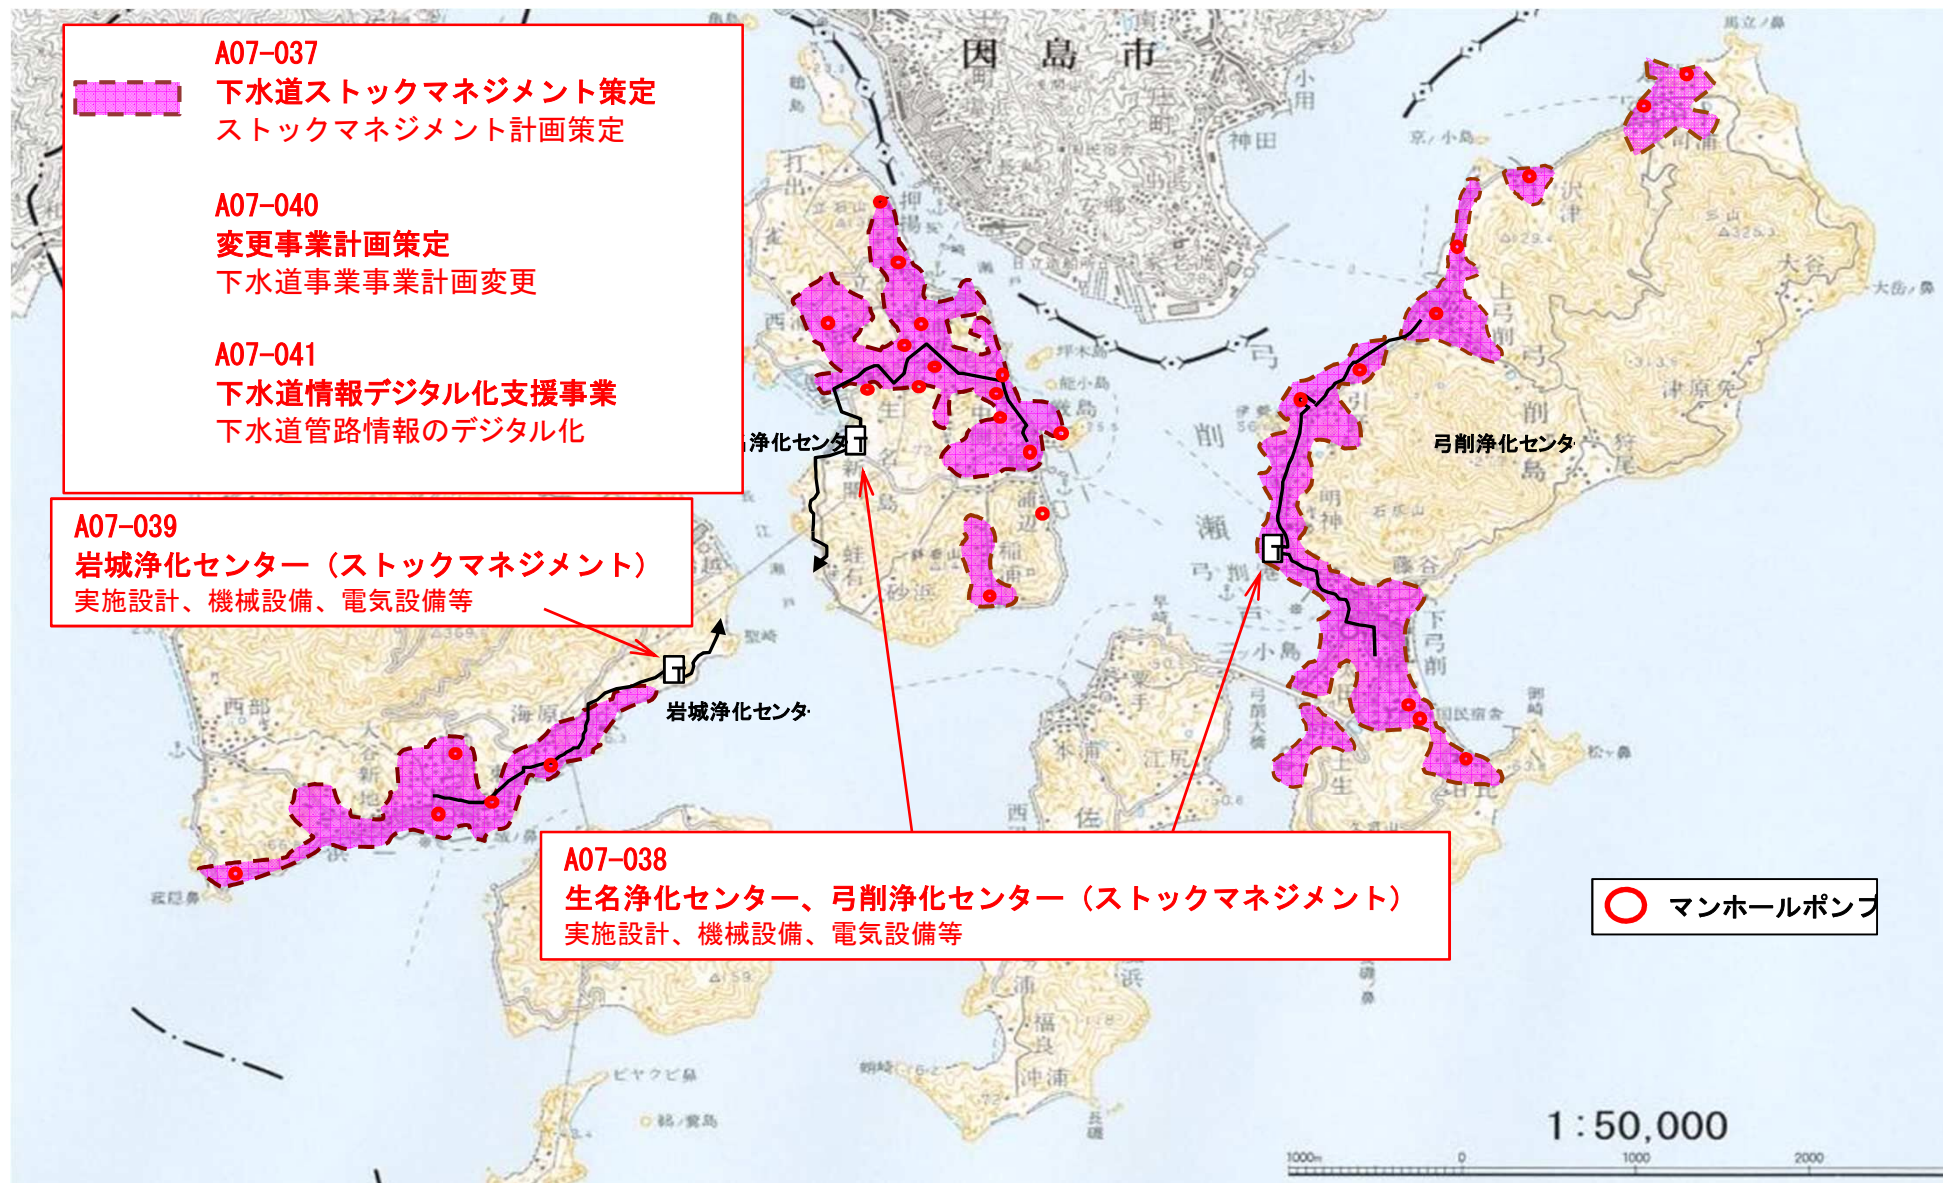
A07-037
下水道ストックマネジメント策定
ストックマネジメント計画策定

A07-040
変更事業計画策定
下水道事業事業計画変更

A07-041
下水道情報デジタル化支援事業
下水道管路情報のデジタル化

A07-039
岩城浄化センター（ストックマネジメント）
実施設計、機械設備、電気設備等

因島市

浄化センタ

弓削浄化センタ

岩城浄化センタ

A07-038
生名浄化センター、弓削浄化センター（ストックマネジメント）
実施設計、機械設備、電気設備等

マンホールポンプ

1:50,000

1000m 0 1000 2000